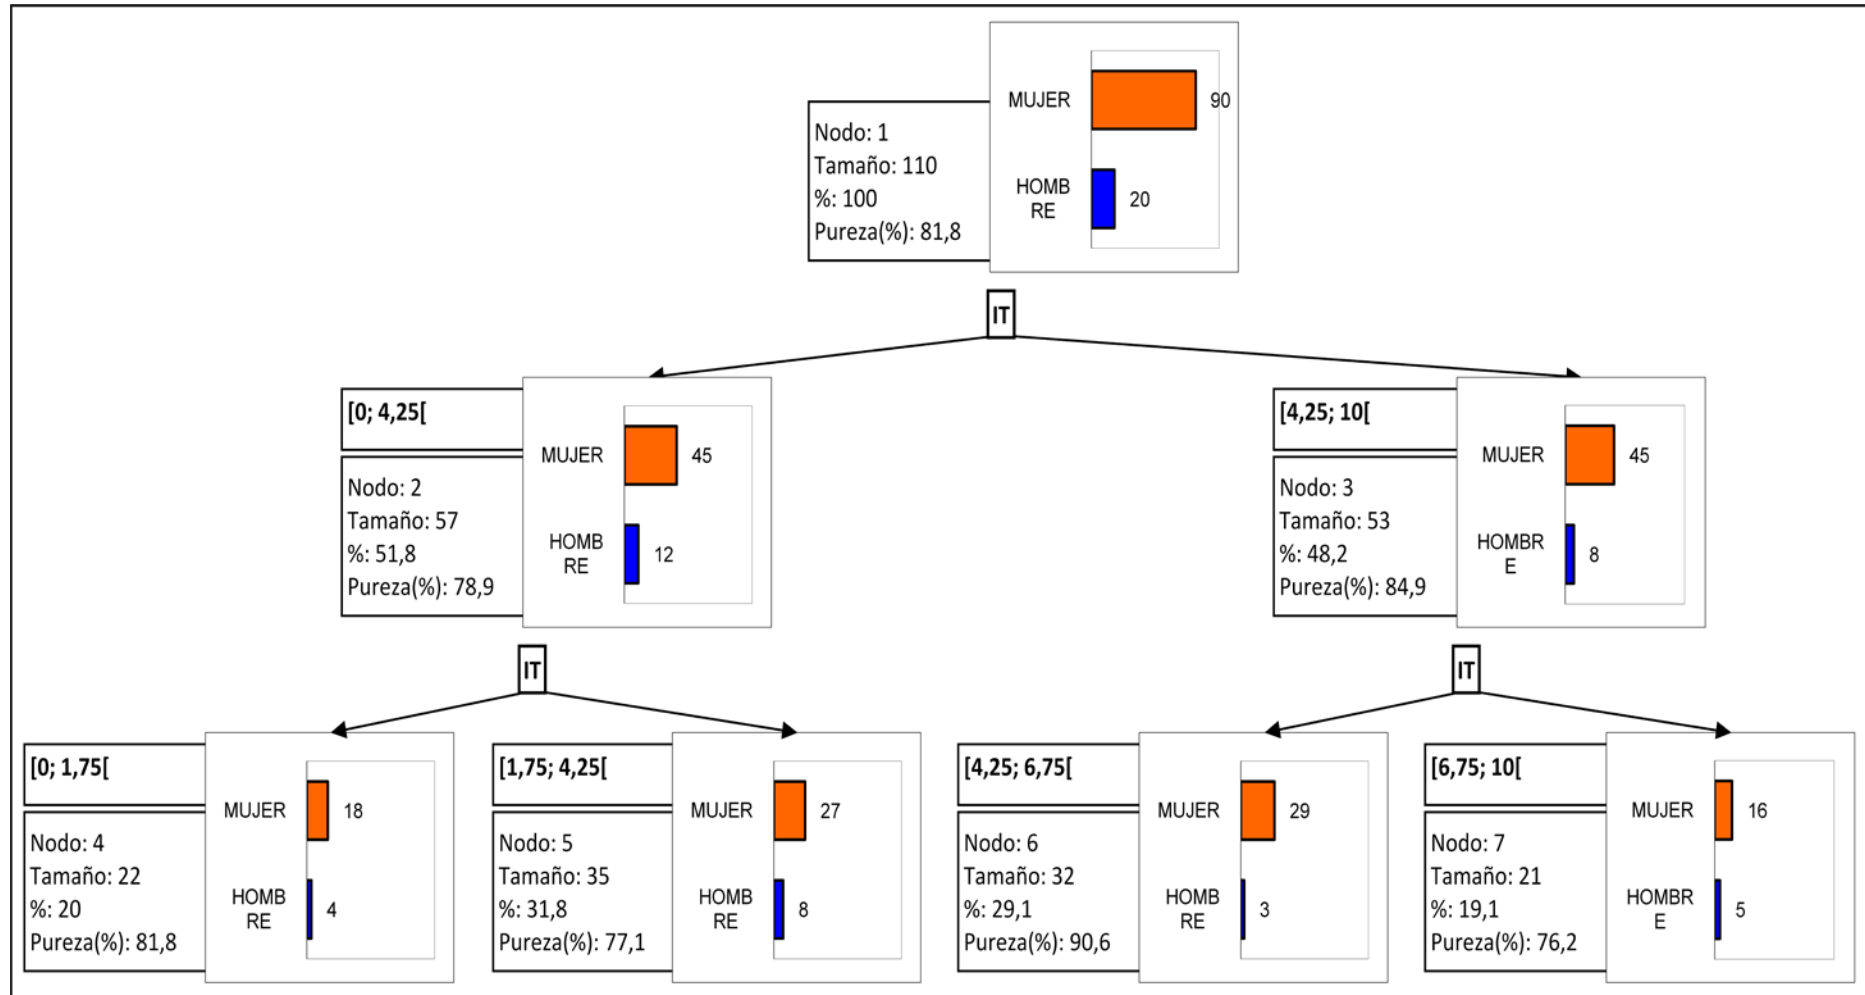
Nodo: 1
Tamaño: 110
%: 100
Pureza(%): 81,8

MUJER 90
HOMBRE 20

IT

[0; 4,25[
Nodo: 2
Tamaño: 57
%: 51,8
Pureza(%): 78,9

MUJER 45
HOMBRE 12

[4,25; 10[
Nodo: 3
Tamaño: 53
%: 48,2
Pureza(%): 84,9

MUJER 45
HOMBRE 8

IT

IT

[0; 1,75[
Nodo: 4
Tamaño: 22
%: 20
Pureza(%): 81,8

MUJER 18
HOMBRE 4

[1,75; 4,25[
Nodo: 5
Tamaño: 35
%: 31,8
Pureza(%): 77,1

MUJER 27
HOMBRE 8

[4,25; 6,75[
Nodo: 6
Tamaño: 32
%: 29,1
Pureza(%): 90,6

MUJER 29
HOMBRE 3

[6,75; 10[
Nodo: 7
Tamaño: 21
%: 19,1
Pureza(%): 76,2

MUJER 16
HOMBRE 5